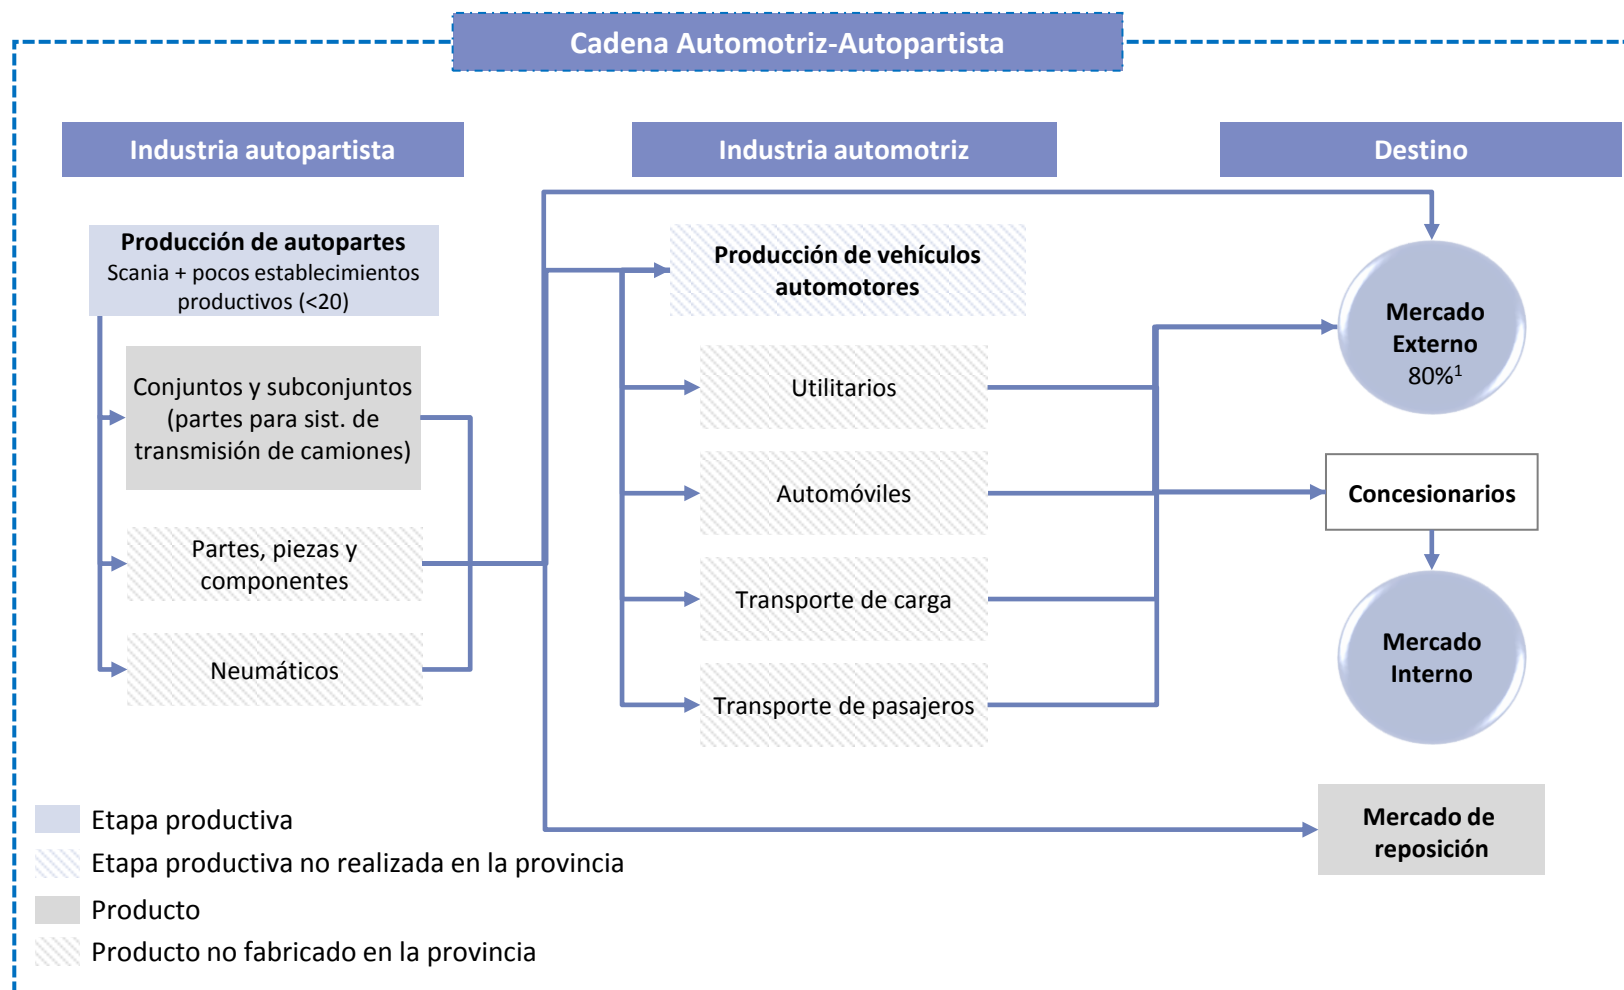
Cadena Automotriz-Autopartista

Industria autopartista

Industria automotriz

Destino

Producción de autopartes
Scania + pocos establecimientos productivos (<20)

Conjuntos y subconjuntos (partes para sist. de transmisión de camiones)

Partes, piezas y componentes

Neumáticos

Producción de vehículos automotores

Utilitarios

Automóviles

Transporte de carga

Transporte de pasajeros

Mercado Externo 80%$^1$

Concesionarios

Mercado Interno

Mercado de reposición

Etapa productiva

Etapa productiva no realizada en la provincia

Producto

Producto no fabricado en la provincia